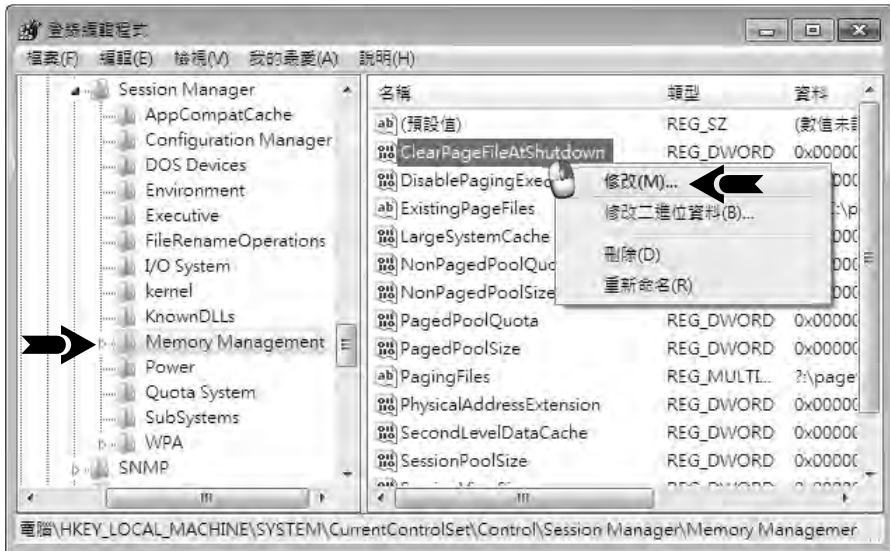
登錄編輯程式

檔案(F) 編輯(E) 檢視(V) 我的最愛(A) 說明(H)

Session Manager
AppCompatCache
Configuration Manager
DOS Devices
Environment
Executive
FileRenameOperations
I/O System
kernel
KnownDLLs
Memory Management
Power
Quota System
SubSystems
WPA
SNMP

| 名稱 | 類型 | 資料 |
|---|---|---|
| (預設值) | REG_SZ | (數值未訂 |
| ClearPageFileAtShutdown | REG_DWORD | 0x0000C |
| DisablePagingExec | | 0x0000C |
| ExistingPageFiles | | ?:\p |
| LargeSystemCache | | 0x0000C |
| NonPagedPoolQuo | | 0x0000C |
| NonPagedPoolSize | | 0x0000C |
| PagedPoolQuota | REG_DWORD | 0x0000C |
| PagedPoolSize | REG_DWORD | 0x0000C |
| PagingFiles | REG_MULTI... | ?:\page |
| PhysicalAddressExtension | REG_DWORD | 0x0000C |
| SecondLevelDataCache | REG_DWORD | 0x0000C |
| SessionPoolSize | REG_DWORD | 0x0000C |

修改(M)...
修改二進位資料(B)...
刪除(D)
重新命名(R)

電腦\HKEY_LOCAL_MACHINE\SYSTEM\CurrentControlSet\Control\Session Manager\Memory Managemer